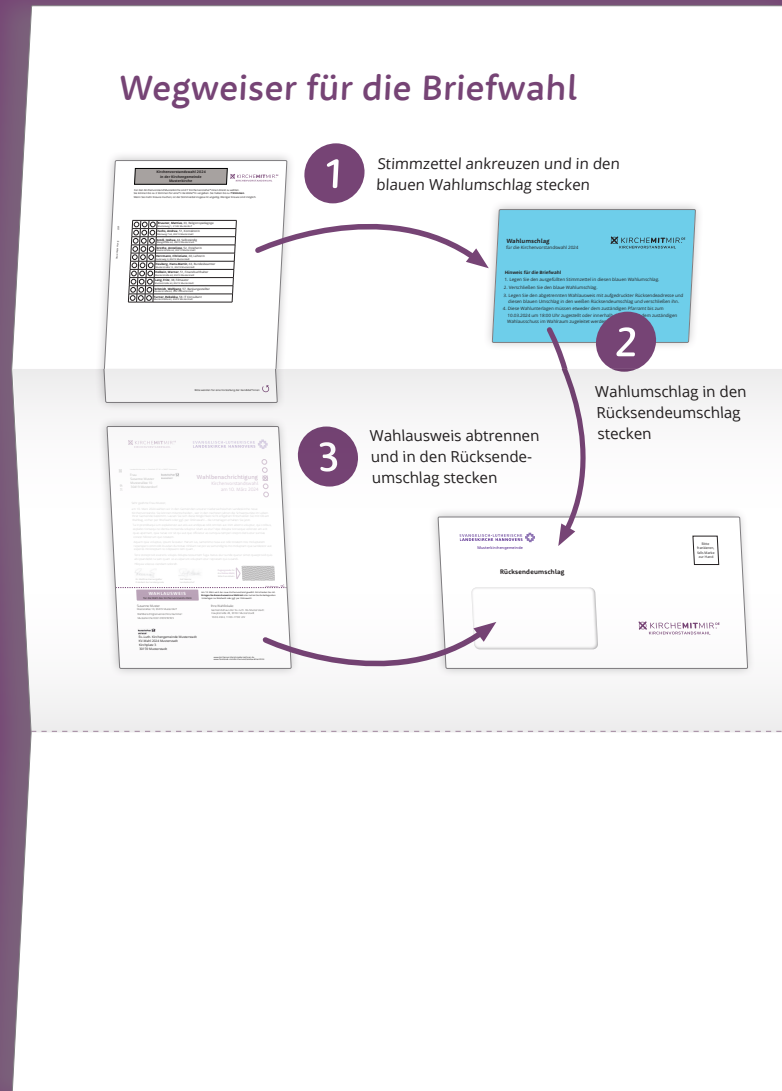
Wegweiser für die Briefwahl

1
Stimmzettel ankreuzen und in den blauen Wahlumschlag stecken

Kirchenvorstandswahl 2024
in der Kirchengemeinde
Musterstein

KIRCHEMITMIR

Wahlumschlag
für die Kirchenvorstandswahl 2024

KIRCHEMITMIR
KIRCHENVORSTANDSWAHL

Hinweis für die Briefwahl
1. Legen Sie den ausgefüllten Stimmzettel in diesen blauen Wahlumschlag.
2. Verschließen Sie den blauen Wahlumschlag.
3. Legen Sie den abgetrennten Wahlausweis mit aufgedruckter Rücksendeadresse und diesen blauen Umschlag in den weißen Rücksendeumschlag und verschließen ihn.
4. Diese Wahlunterlagen müssen entweder dem zuständigen Pfarramt bis zum 10.03.2024 um 18:00 Uhr zugestellt oder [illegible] Wahlausschuss im Wahlraum zugestellt werden.

2
Wahlumschlag in den Rücksendeumschlag stecken

3
Wahlausweis abtrennen und in den Rücksendeumschlag stecken

KIRCHEMITMIR
Wahlbenachrichtigung
WAHLAUSWEIS

EVANGELISCH-LUTHERISCHE
LANDESKIRCHE HANNOVERS
Musterkirchengemeinde

Rücksendeumschlag

Bitte frankieren, falls Marke zur Hand

KIRCHEMITMIR
KIRCHENVORSTANDSWAHL